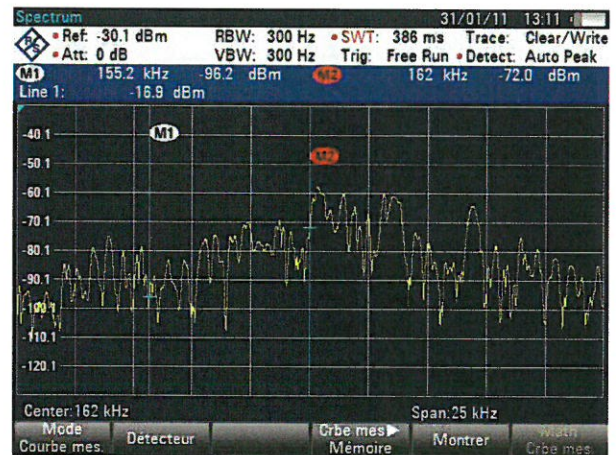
Spectrum 31/01/11 13:11
• Ref: -30.1 dBm RBW: 300 Hz • SWT: 386 ms Trace: Clear/Write
• Att: 0 dB VBW: 300 Hz Trig: Free Run • Detect: Auto Peak
M1 155.2 kHz -96.2 dBm M2 162 kHz -72.0 dBm
Line 1: -16.9 dBm

-40.1
M1
-50.1
M2
-60.1
-70.1
-80.1
-90.1
-100.1
-110.1
-120.1

Center: 162 kHz Span: 25 kHz

Mode Courbe mes. | Détecteur | | Crbe mes ▶ Mémoire | Montrer | Math Crbe mes